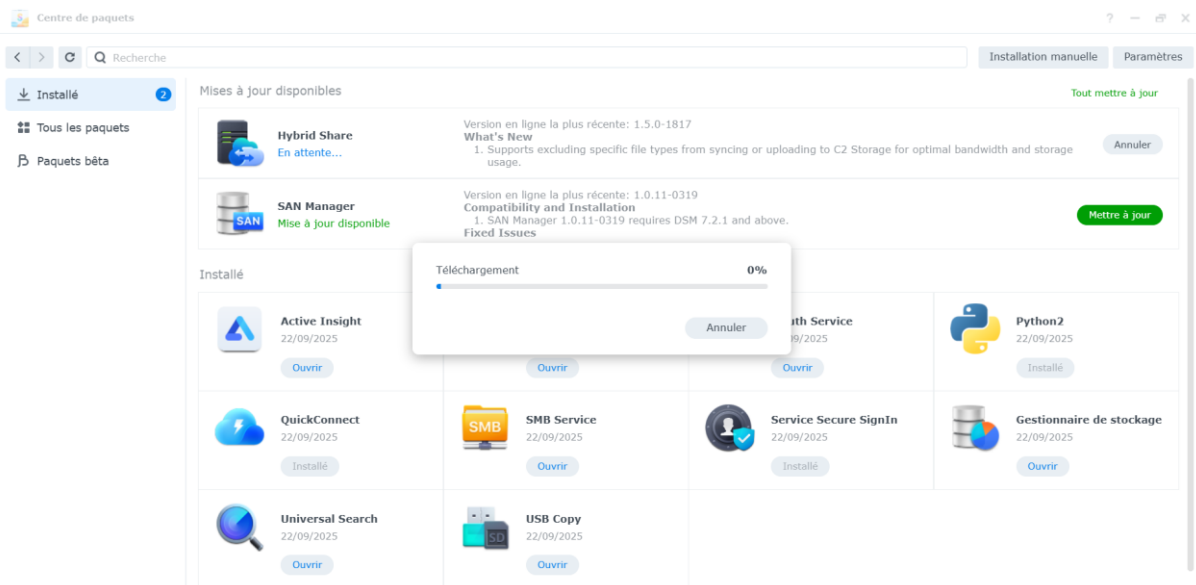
Centre de paquets

? — ✕

Recherche

Installation manuelle

Paramètres

Installé 2

Tous les paquets

Paquets bêta

Mises à jour disponibles

Tout mettre à jour

Hybrid Share
En attente...

Version en ligne la plus récente: 1.5.0-1817
What's New
1. Supports excluding specific file types from syncing or uploading to C2 Storage for optimal bandwidth and storage usage.

Annuler

SAN Manager
Mise à jour disponible

Version en ligne la plus récente: 1.0.11-0319
Compatibility and Installation
1. SAN Manager 1.0.11-0319 requires DSM 7.2.1 and above.
Fixed Issues

Mettre à jour

Installé

Téléchargement 0%

Annuler

Active Insight
22/09/2025
Ouvrir

Ouvrir

uth Service
/09/2025
Ouvrir

Python2
22/09/2025
Installé

QuickConnect
22/09/2025
Installé

SMB Service
22/09/2025
Ouvrir

Service Secure SignIn
22/09/2025
Installé

Gestionnaire de stockage
22/09/2025
Ouvrir

Universal Search
22/09/2025
Ouvrir

USB Copy
22/09/2025
Ouvrir